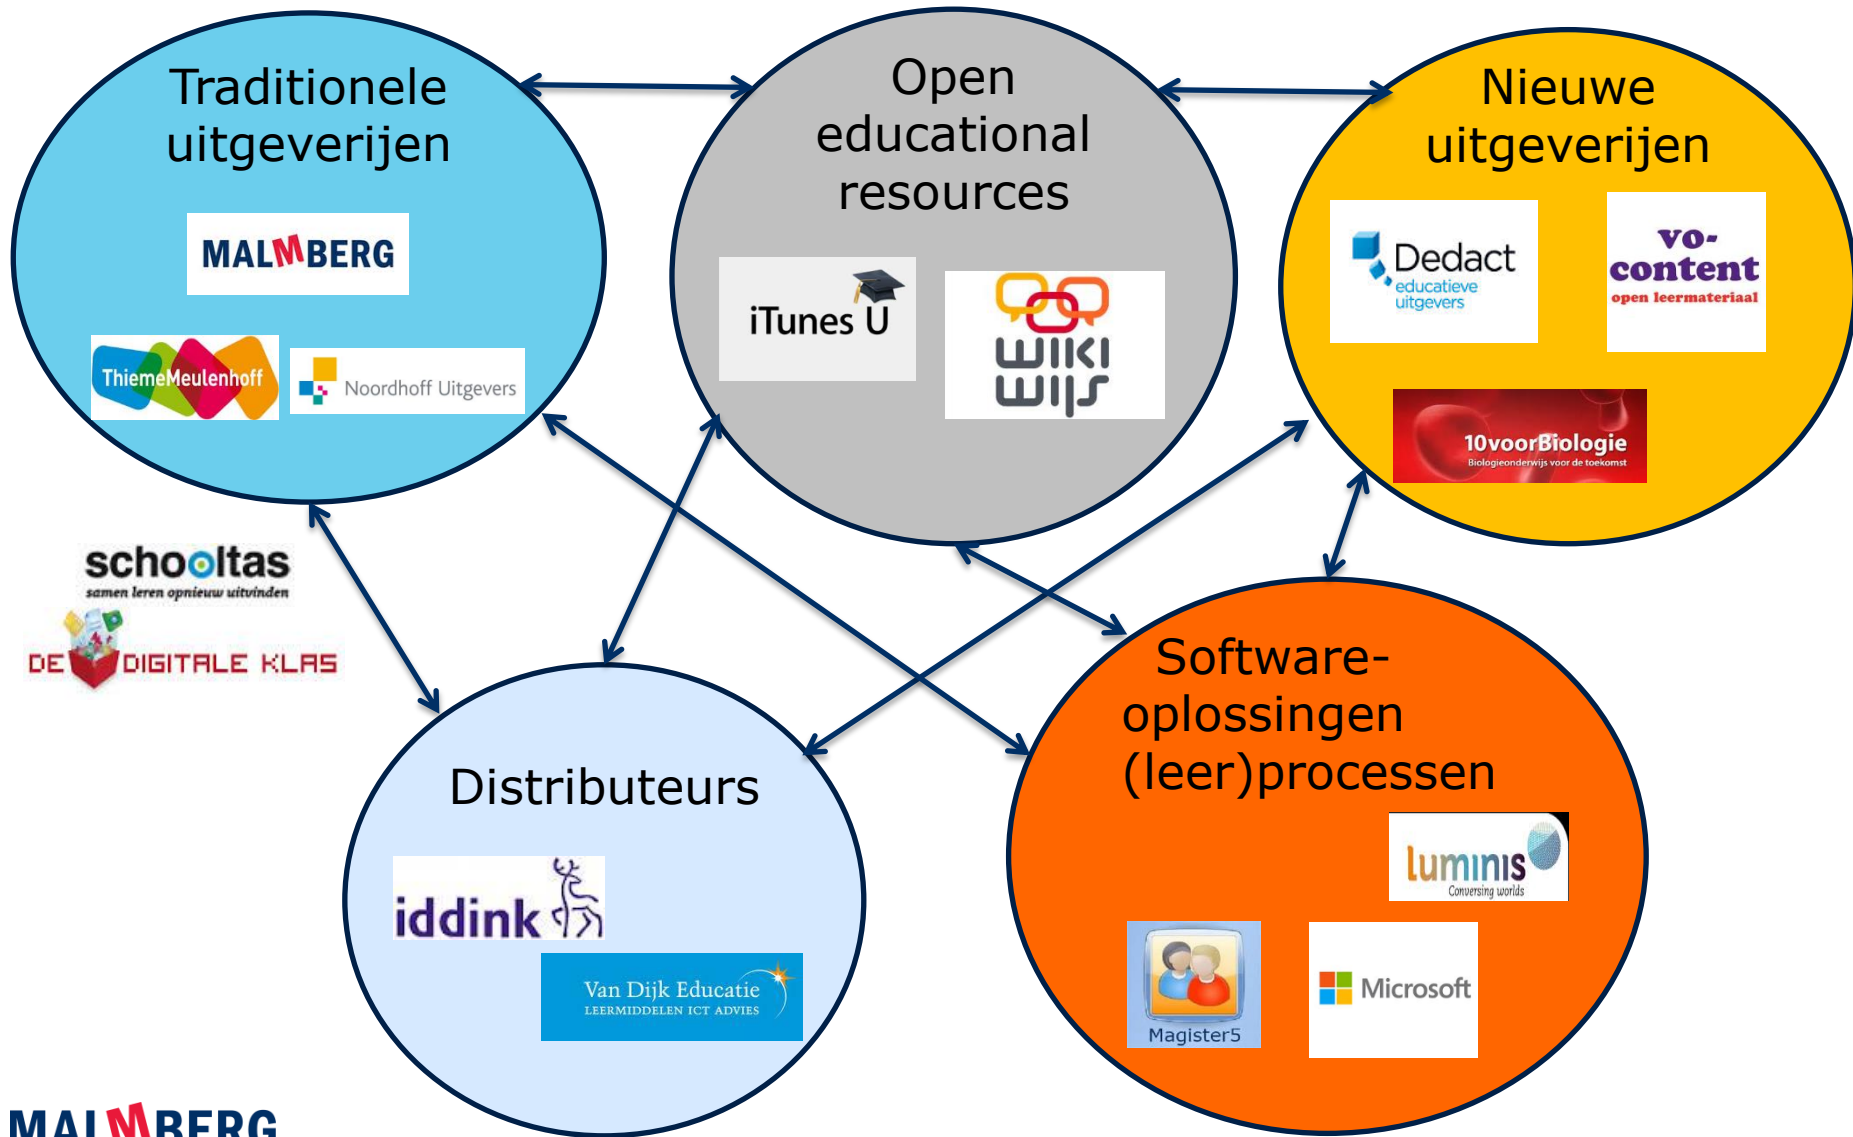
Traditionele uitgeverijen

MALMBERG

ThiemeMeulenhoff

Noordhoff Uitgevers

Open educational resources

iTunes U

wiki wijs

Nieuwe uitgeverijen

Dedact educatieve uitgevers

vo-content open leermateriaal

10voorBiologie Biologieonderwijs voor de toekomst

schooltas samen leren opnieuw uitvinden

DE DIGITALE KLAS

Distributeurs

iddink

Van Dijk Educatie LEERMIDDELEN ICT ADVIES

Software-oplossingen (leer)processen

luminis Conversing worlds

Magister5

Microsoft

MALMBERG